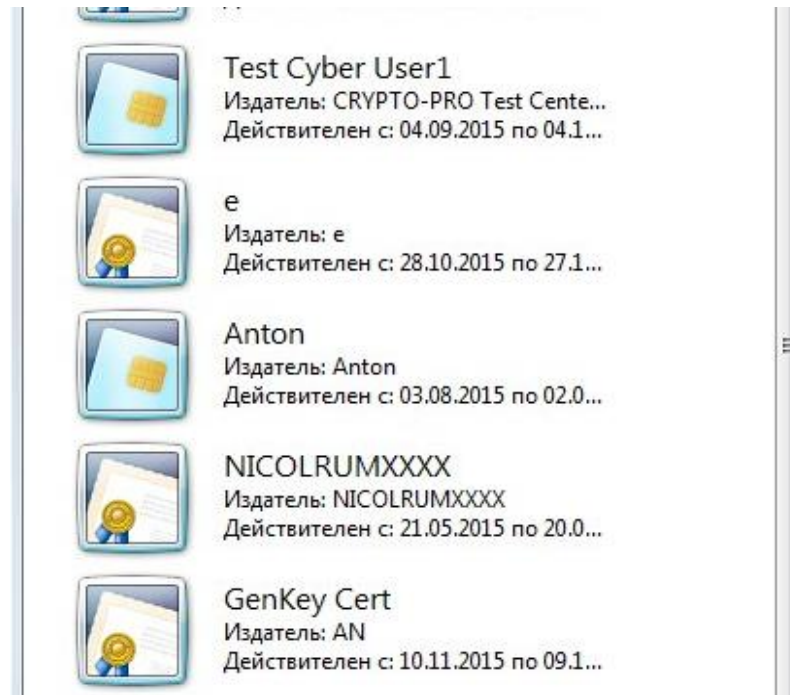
Test Cyber User1
Издатель: CRYPTO-PRO Test Cente...
Действителен с: 04.09.2015 по 04.1...

e
Издатель: e
Действителен с: 28.10.2015 по 27.1...

Anton
Издатель: Anton
Действителен с: 03.08.2015 по 02.0...

NICOLRUMXXXX
Издатель: NICOLRUMXXXX
Действителен с: 21.05.2015 по 20.0...

GenKey Cert
Издатель: AN
Действителен с: 10.11.2015 по 09.1...